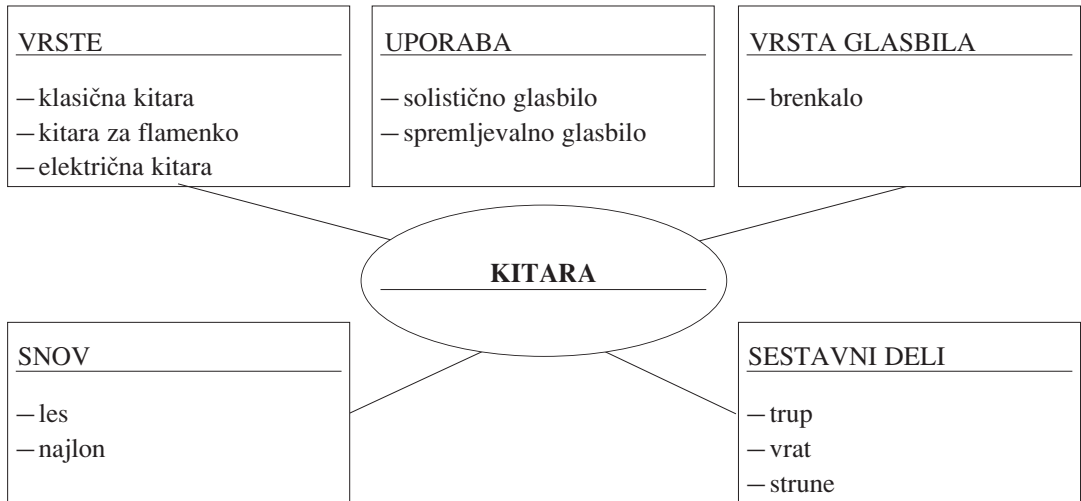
VRSTE

– klasična kitara
– kitara za flamenko
– električna kitara

UPORABA

– solistično glasbilo
– spremljevalno glasbilo

VRSTA GLASBILA

– brenkalo

KITARA

SNOV

– les
– najlon

SESTAVNI DELI

– trup
– vrat
– strune